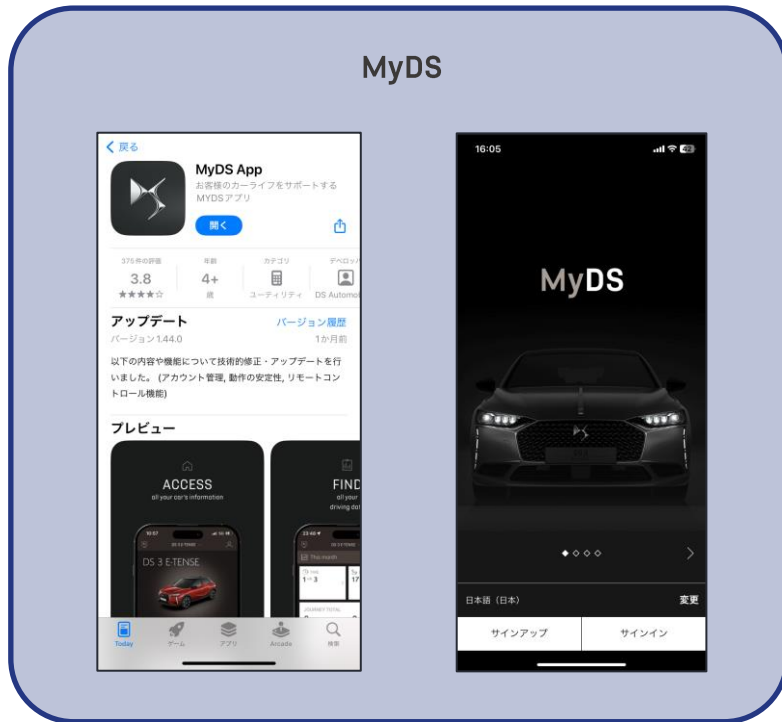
MyDS

< 戻る

MyDS App
お客様のカーライフをサポートする MYDSアプリ

開く

375件の評価
3.8
★★★★☆

年齢
4+
歳

カテゴリ
ユーティリティ

デベロッパ
DS Automo

アップデート
バージョン履歴
バージョン1.44.0
1か月前

以下の内容や機能について技術的修正・アップデートを行いました。(アカウント管理, 動作の安定性, リモートコントロール機能)

プレビュー

ACCESS
all your car's information

DS 3 E-TENSE

FIND
all your
driving dat

Today
ゲーム
アプリ
Arcade
検索

16:05

MyDS

日本語 (日本)
変更

サインアップ
サインイン